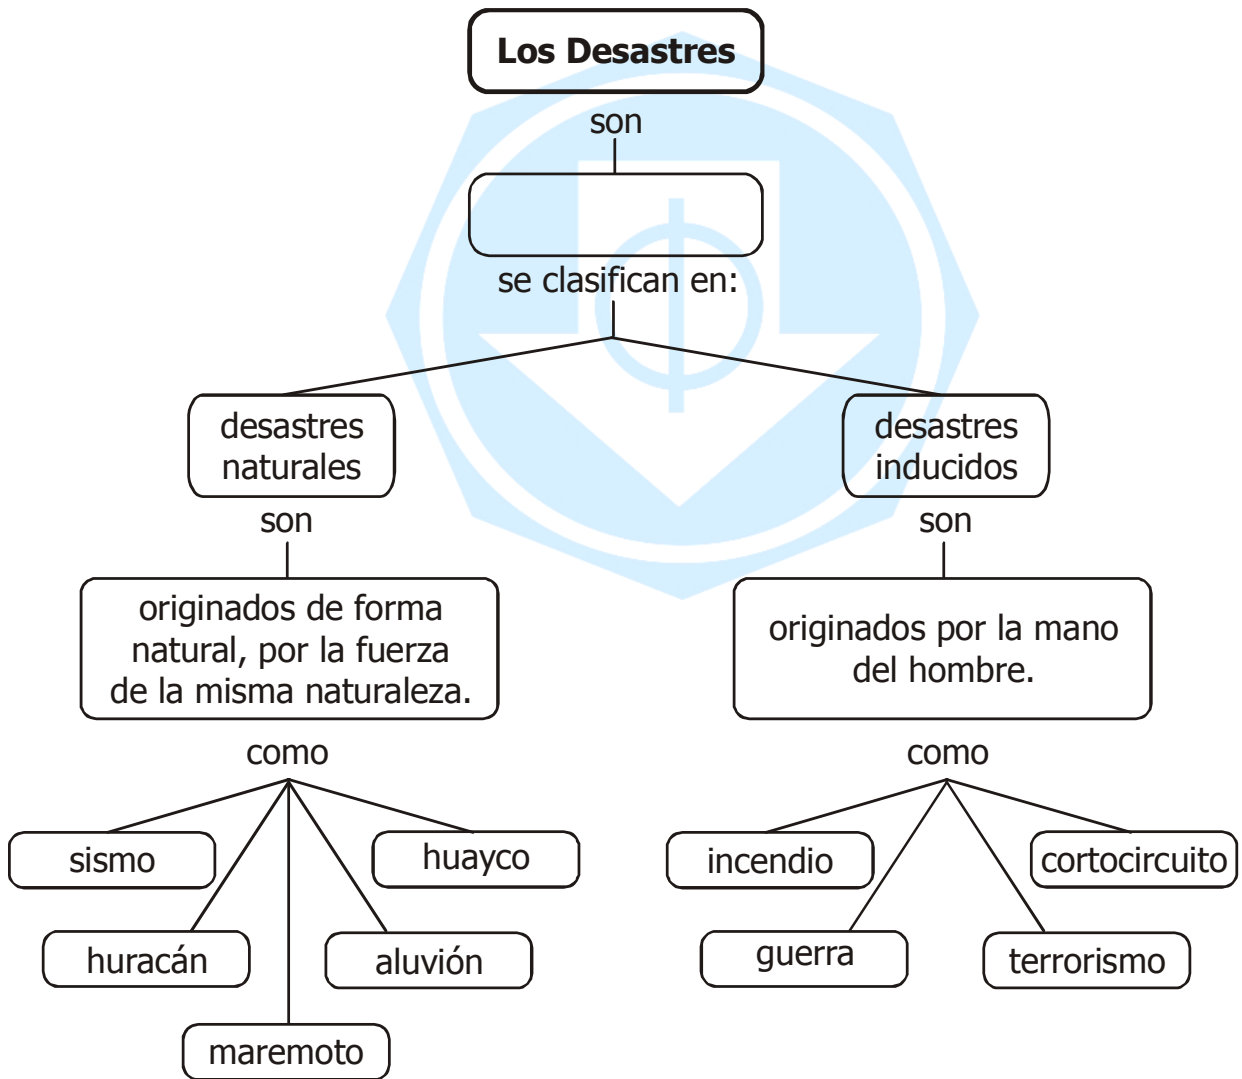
Los Desastres

son

se clasifican en:

desastres naturales

son

originados de forma natural, por la fuerza de la misma naturaleza.

como

sismo

huayco

huracán

aluvión

maremoto

desastres inducidos

son

originados por la mano del hombre.

como

incendio

cortocircuito

guerra

terrorismo